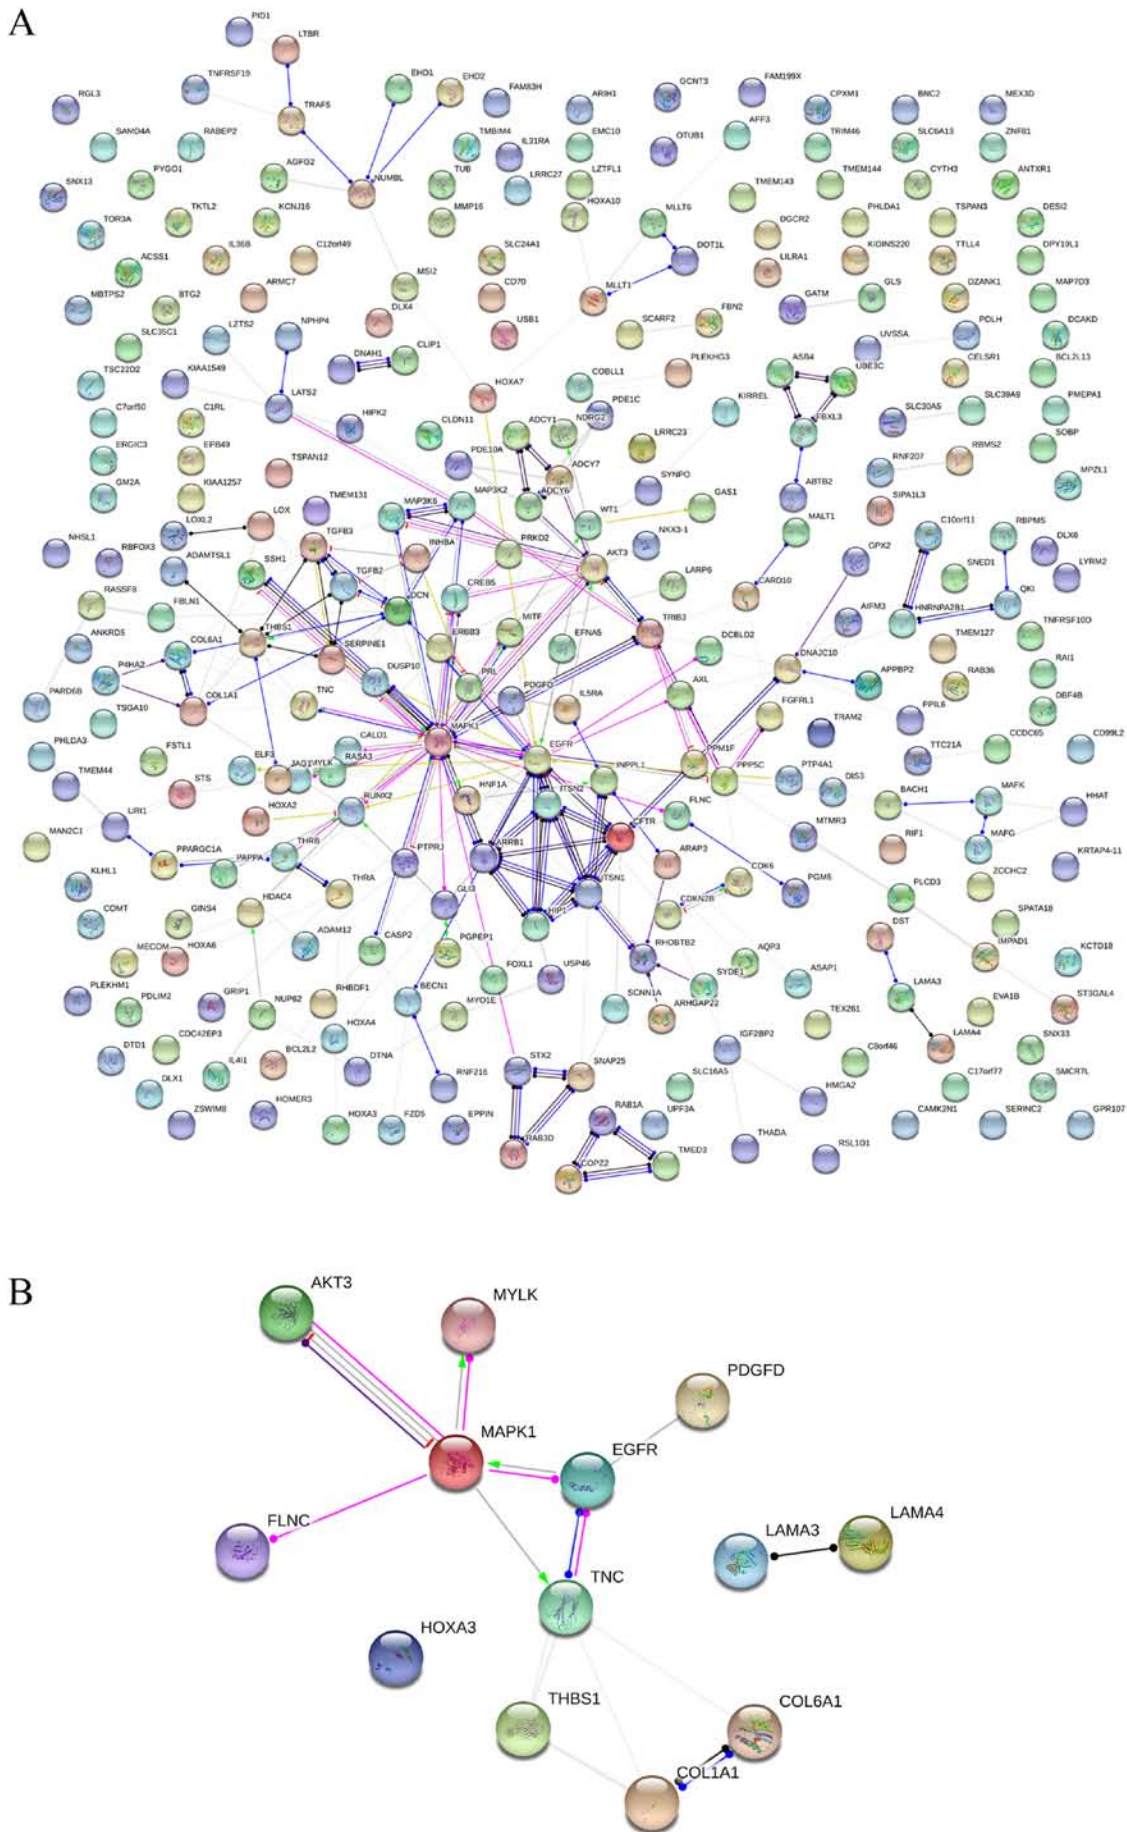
A

PID1
LTBR
TNFRSF19
TRAF5
EHD1
EHD2
FAM83H
ARIH1
GCNT3
FAM199X
CPXM1
BNC2
MEX3D
RGL3
SAMD4A
RABEP2
AGFG2
NUMBL
TMBIM4
IL31RA
EMC10
OTUB1
AFF3
TRIM46
SLC6A13
ZNF81
SNX13
PYGO1
TUB
LRRC27
LZTFL1
HOXA10
TMEM143
TMEM144
CYTH3
ANTXR1
TOR3A
TKTL2
KCNJ16
MMP16
MLLT6
DGCR2
PHLDA1
TSPAN3
DESI2
ACSS1
IL36B
C12orf49
SLC24A1
DOT1L
LILRA1
KIDINS220
TTLL4
DPY19L1
MBTPS2
BTG2
ARMC7
MSI2
CD70
MLLT1
GATM
GLS
DZANK1
MAP7D3
SLC35C1
LZTS2
NPHP4
DLX4
USB1
SCARF2
FBN2
UVSSA
POLH
DCAKD
TSC22D2
KIAA1549
DNAH1
CLIP1
PLEKHG3
ASB4
UBE3C
CELSR1
BCL2L13
C7orf50
C1RL
LATS2
HOXA7
COBLL1
KIRREL
SLC30A5
SLC39A9
PMEPA1
ERGIC3
EPB49
HIPK2
CLDN11
PDE1C
FBXL3
SOBP
GM2A
KIAA1257
TSPAN12
PDE10A
ADCY1
NDRG2
LRRC23
RNF207
RBMS2
ADCY7
SYNPO
ABTB2
MPZL1
TMEM131
ADCY6
SIPA1L3
NHSL1
RBFOX3
LOXL2
LOX
MAP3K6
MAP3K2
WT1
GAS1
MALT1
C10orf11
RBPMS
DLX6
TGFB3
INHBA
PRKD2
NKX3-1
GPX2
SNED1
LYRM2
ADAMTSL1
SSH1
TGFB2
CREB5
AKT3
LARP6
CARD10
AIFM3
HNRNPA2B1
QKI
RASSF8
FBLN1
DCN
TRIB3
TNFRSF10D
ANKRD5
COL6A1
THBS1
SERPINE1
ERBB3
MITF
EFNA5
DCBLD2
TMEM127
RAI1
PARD6B
P4HA2
DUSP10
PRL
PDGFD
DNAJC10
APPBP2
RAB36
DBF4B
TSGA10
COL1A1
TNC
AXL
FGFRL1
TRAM2
PPIL6
PHLDA3
FSTL1
IL5RA
CCDC65
CD99L2
MAPK1
PPM1F
TTC21A
TMEM44
ELF3
JAG1
MYLK
RASA3
CALD1
EGFR
INPPL1
PPP5C
PTP4A1
DIS3
STS
HNF1A
ITSN2
BACH1
MAFK
HHAT
IJRI1
HOXA2
RUNX2
FLNC
CFTR
MTMR3
RIF1
MAFG
MAN2C1
THRB
ARRB1
ARAP3
CDK6
KRTAP4-11
PPARGC1A
PAPPA
PTPRJ
ITSN1
PGM5
ZCCHC2
KLHL1
THRA
CDKN2B
PLCD3
HDAC4
SHIP1
DST
SPATA18
COMT
GINS4
GLI3
ADAM12
CASP2
RHOBTB2
AQP3
IMPAD1
KCTD18
MECOM
HOXA6
PGPEP1
SYDE1
ASAP1
LAMA3
EVA1B
FOXL1
USP46
ST3GAL4
PLEKHM1
GRIP1
NUP62
RHBDF1
BECN1
MYO1E
SCNN1A
ARHGAP22
TEX261
PDLIM2
LAMA4
SNX33
CDC42EP3
HOXA4
IGF2BP2
C8orf46
DTD1
IL4I1
BCL2L2
DTNA
RNF216
STX2
SNAP25
SLC16A5
C17orf77
SMCR7L
DLX1
RAB1A
HMGA2
HOMER3
UPF3A
ZSWIM8
HOXA3
FZD5
EPPIN
TMED3
THADA
CAMK2N1
SERINC2
GPR107
RAB3D
RSL1D1
COPZ2

B

AKT3
MYLK
PDGFD
MAPK1
EGFR
FLNC
LAMA3
LAMA4
TNC
HOXA3
THBS1
COL6A1
COL1A1